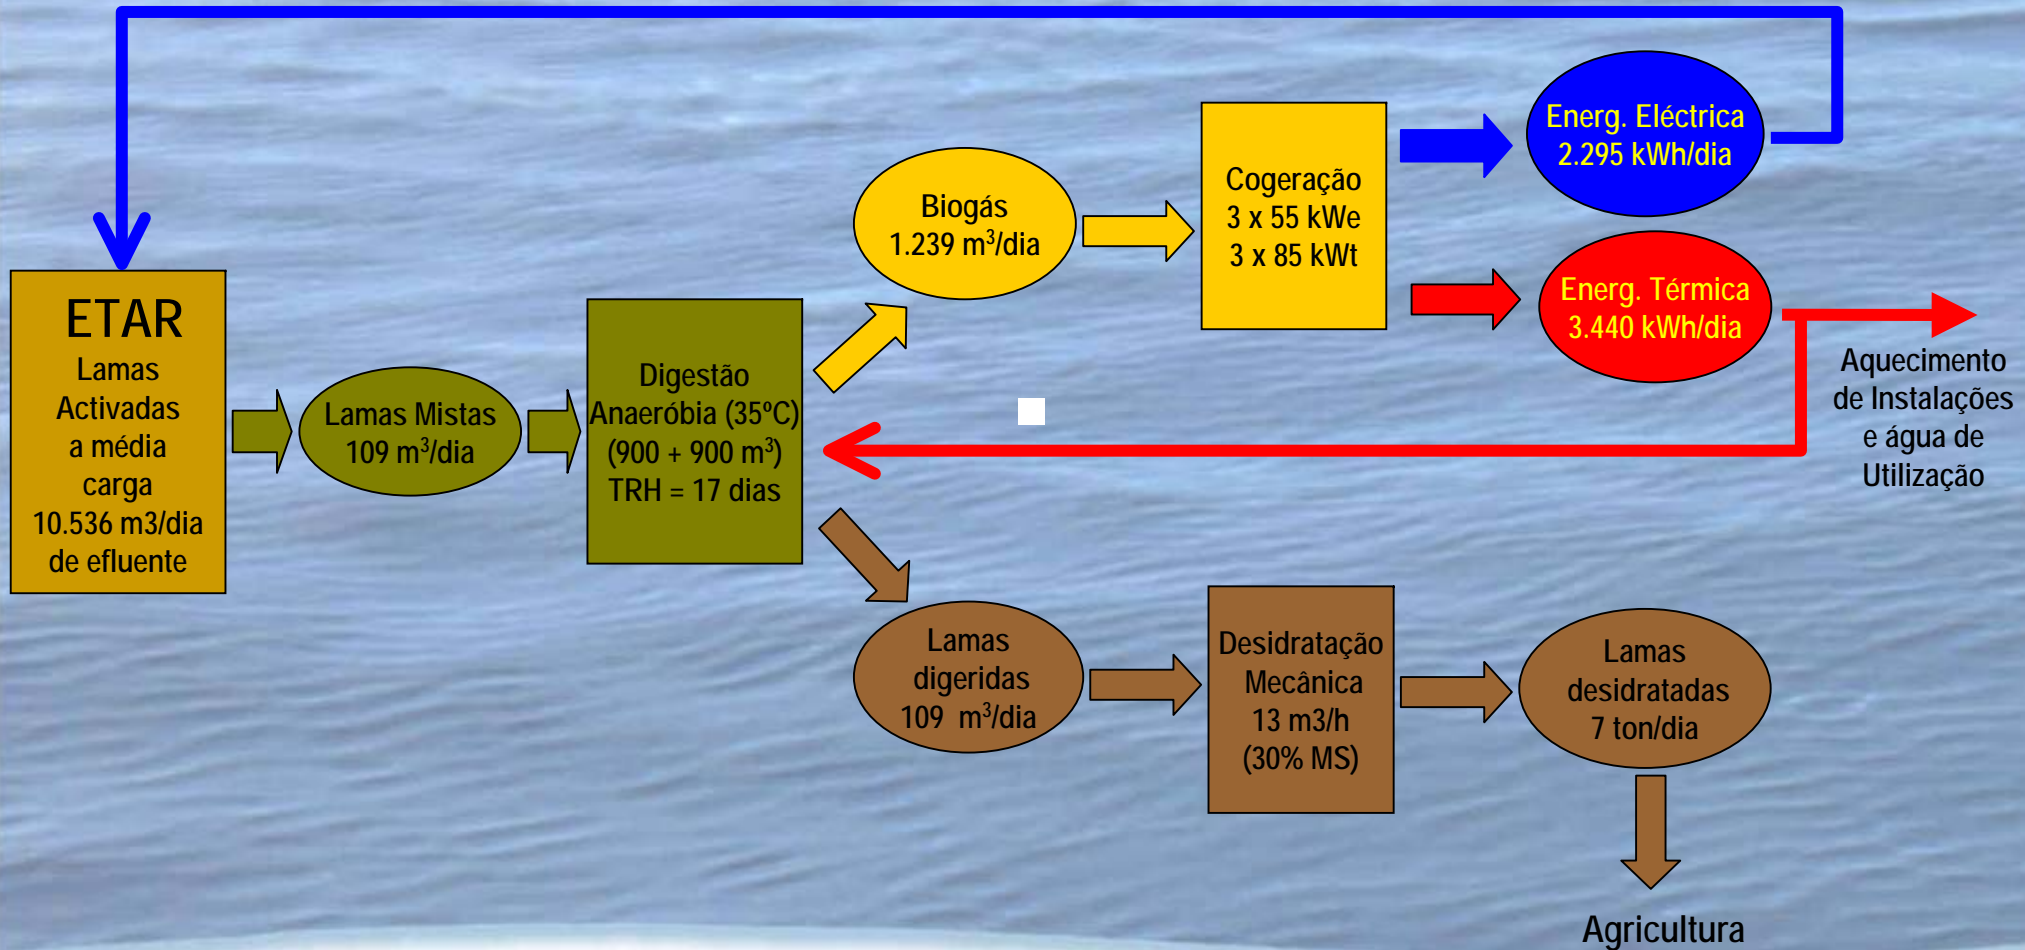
ETAR
Lamas Activadas a média carga
10.536 m3/dia de efluente

Lamas Mistas
109 m$^3$/dia

Digestão Anaeróbia (35ºC)
(900 + 900 m$^3$)
TRH = 17 dias

Biogás
1.239 m$^3$/dia

Cogeração
3 x 55 kWe
3 x 85 kWt

Energ. Eléctrica
2.295 kWh/dia

Energ. Térmica
3.440 kWh/dia

Aquecimento de Instalações e água de Utilização

Lamas digeridas
109 m$^3$/dia

Desidratação Mecânica
13 m3/h
(30% MS)

Lamas desidratadas
7 ton/dia

Agricultura